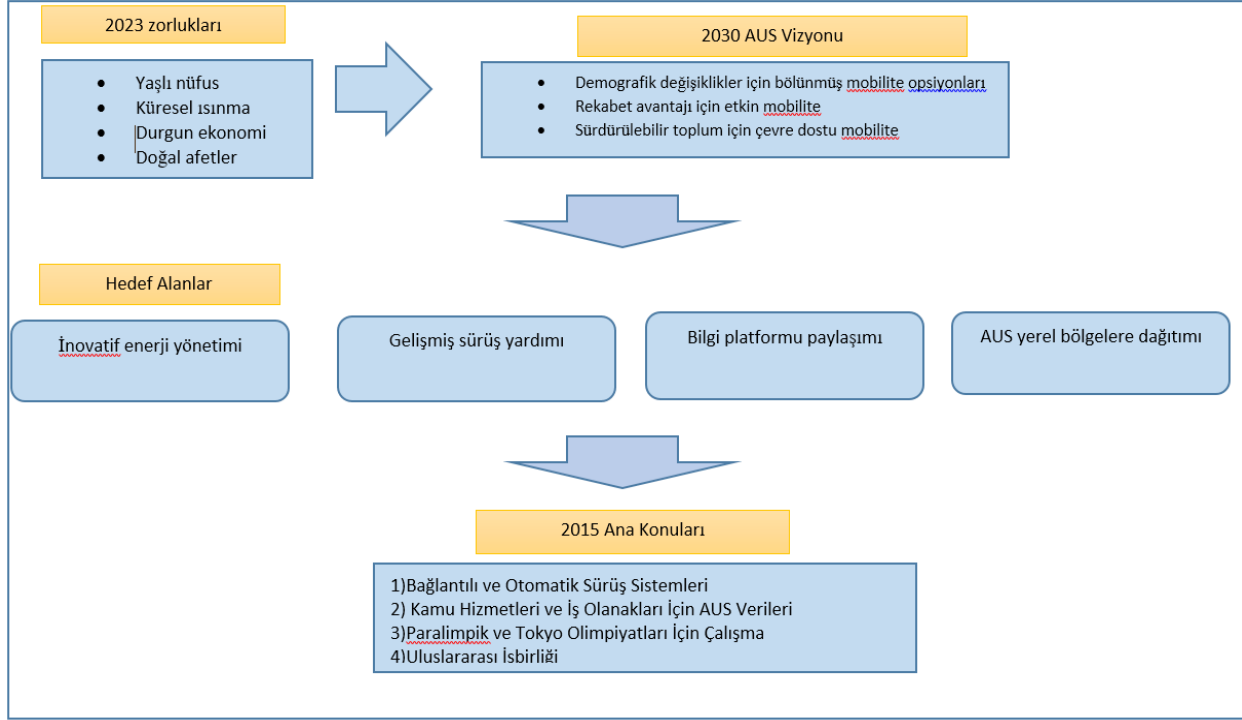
2023 zorlukları

- Yaşlı nüfus
- Küresel ısınma
- Durgun ekonomi
- Doğal afetler

2030 AUS Vizyonu

- Demografik değişiklikler için bölünmüş mobilite opsiyonları
- Rekabet avantajı için etkin mobilite
- Sürdürülebilir toplum için çevre dostu mobilite

Hedef Alanlar

İnovatif enerji yönetimi

Gelişmiş sürüş yardımı

Bilgi platformu paylaşımı

AUS yerel bölgelere dağıtımı

2015 Ana Konuları

1)Bağlantılı ve Otomatik Sürüş Sistemleri
2) Kamu Hizmetleri ve İş Olanakları İçin AUS Verileri
3)Paralimpik ve Tokyo Olimpiyatları İçin Çalışma
4)Uluslararası İsbirliği